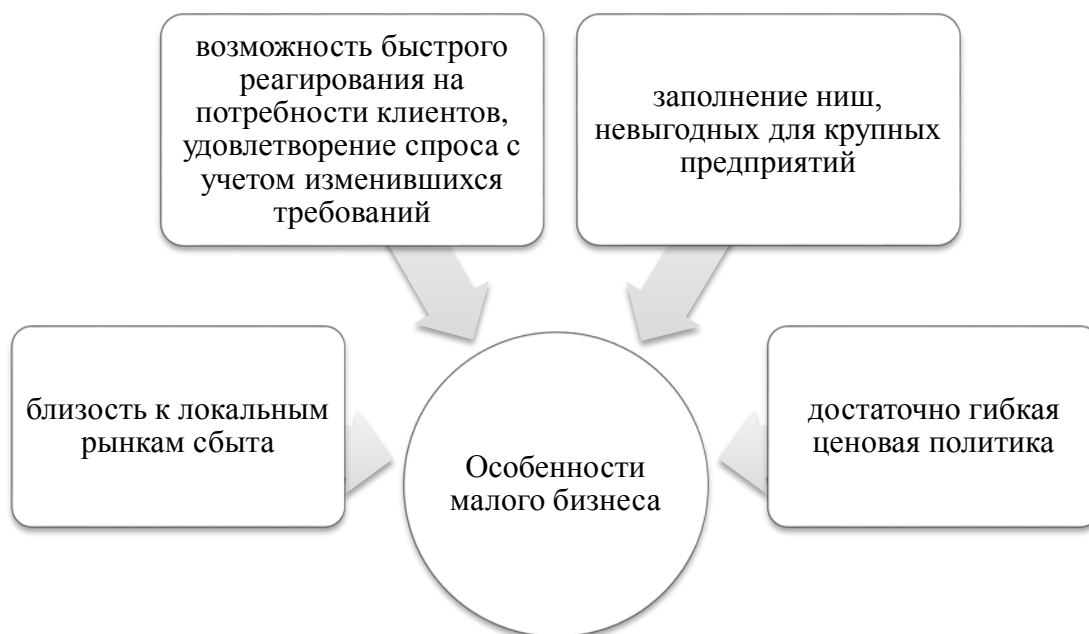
возможность быстрого реагирования на потребности клиентов, удовлетворение спроса с учетом изменившихся требований

заполнение ниш, невыгодных для крупных предприятий

близость к локальным рынкам сбыта

Особенности малого бизнеса

достаточно гибкая ценовая политика